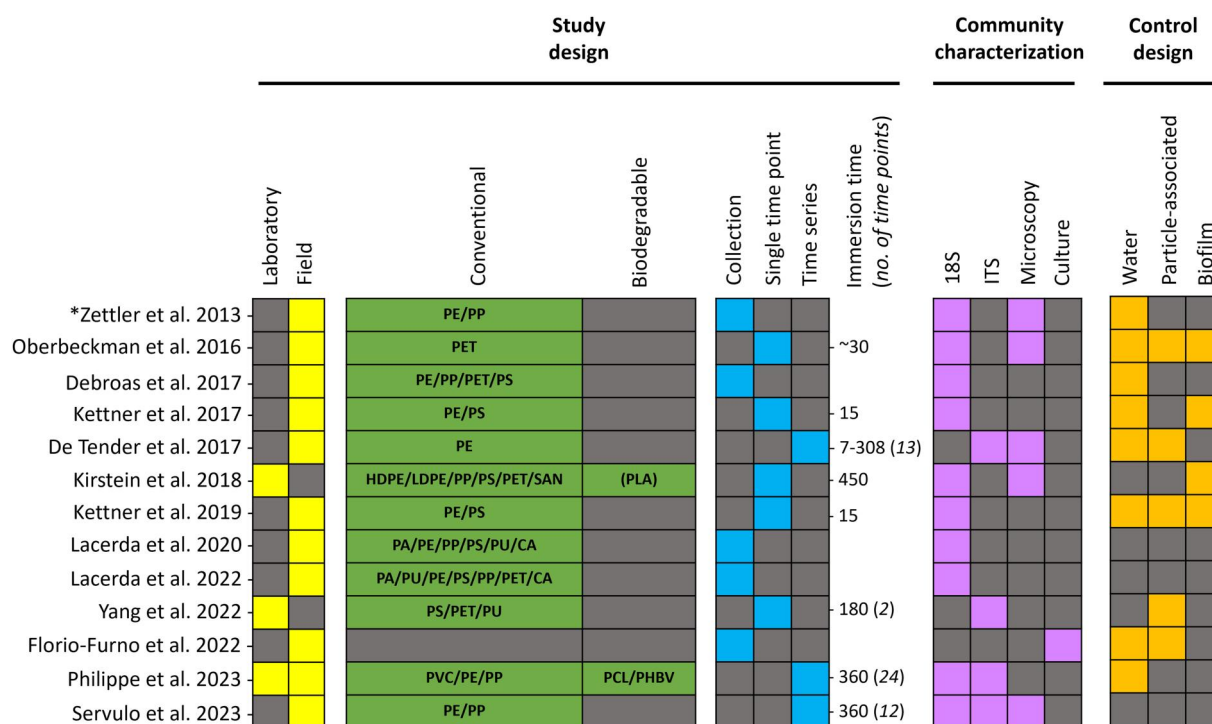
Study design

Community characterization

Control design

Laboratory
Field
Conventional
Biodegradable
Collection
Single time point
Time series
Immersion time (*no. of time points*)
18S
ITS
Microscopy
Culture
Water
Particle-associated
Biofilm

*Zettler et al. 2013 PE/PP
Oberbeckman et al. 2016 PET ~30
Debroas et al. 2017 PE/PP/PET/PS
Kettner et al. 2017 PE/PS 15
De Tender et al. 2017 PE 7-308 (*13*)
Kirstein et al. 2018 HDPE/LDPE/PP/PS/PET/SAN (PLA) 450
Kettner et al. 2019 PE/PS 15
Lacerda et al. 2020 PA/PE/PP/PS/PU/CA
Lacerda et al. 2022 PA/PU/PE/PS/PP/PET/CA
Yang et al. 2022 PS/PET/PU 180 (*2*)
Florio-Furno et al. 2022
Philippe et al. 2023 PVC/PE/PP PCL/PHBV 360 (*24*)
Servulo et al. 2023 PE/PP 360 (*12*)